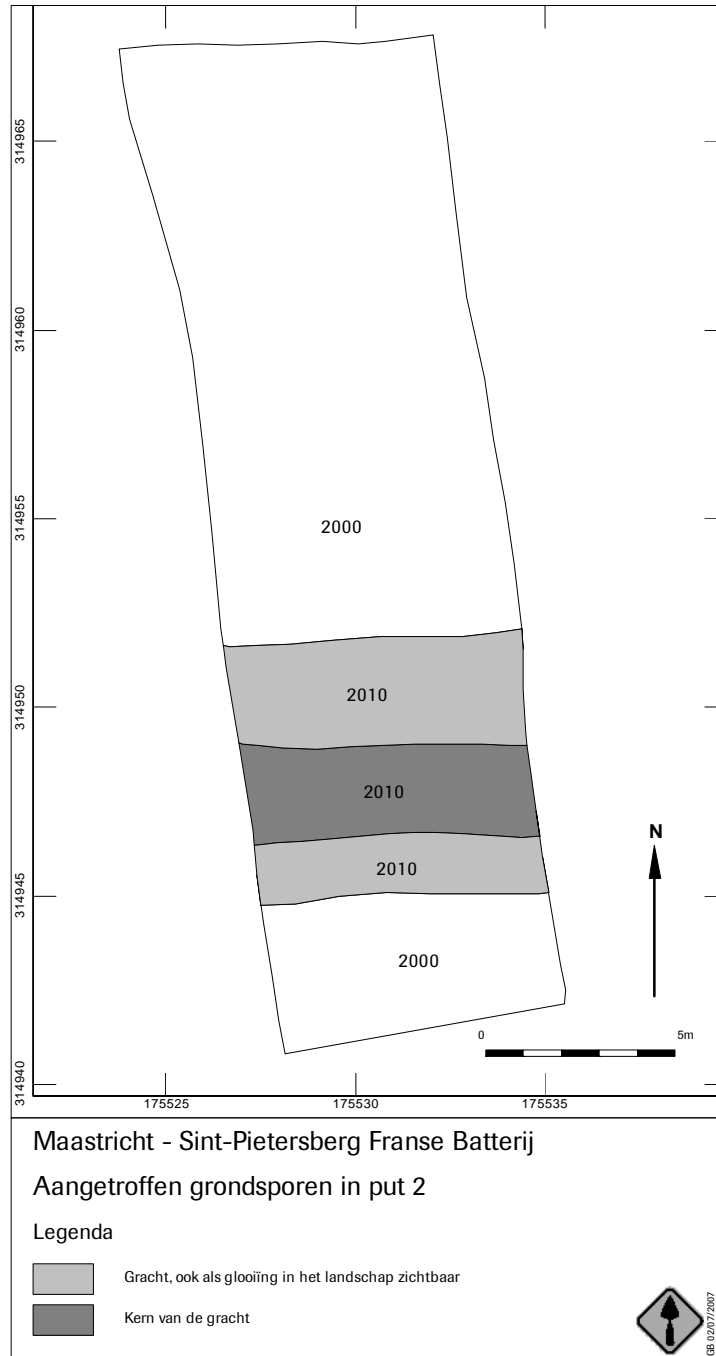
314965

314960

314955

314950

314945

314940

2000

2010

2010

2010

2000

N

0

5m

175525

175530

175535

Maastricht - Sint-Pietersberg Franse Batterij

Aangetroffen grondsporen in put 2

Legenda

Gracht, ook als glooïing in het landschap zichtbaar

Kern van de gracht

GB 02/07/2007